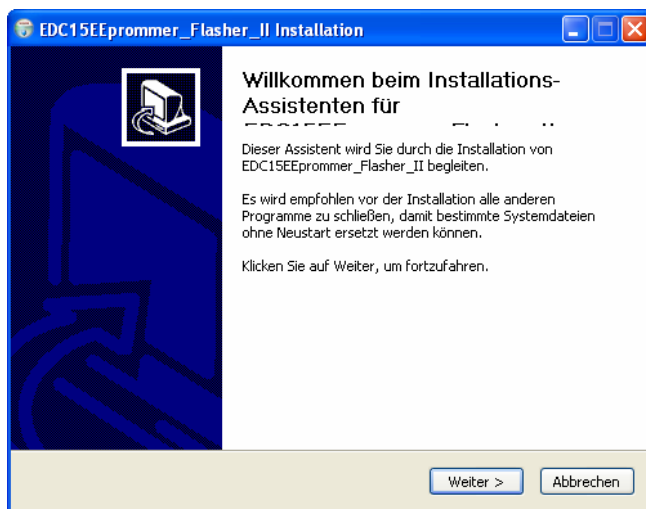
EDC15EEprommer_Flasher_II Installation

Willkommen beim Installations-Assistenten für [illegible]

Dieser Assistent wird Sie durch die Installation von EDC15EEprommer_Flasher_II begleiten.

Es wird empfohlen vor der Installation alle anderen Programme zu schließen, damit bestimmte Systemdateien ohne Neustart ersetzt werden können.

Klicken Sie auf Weiter, um fortzufahren.

Weiter >
Abbrechen